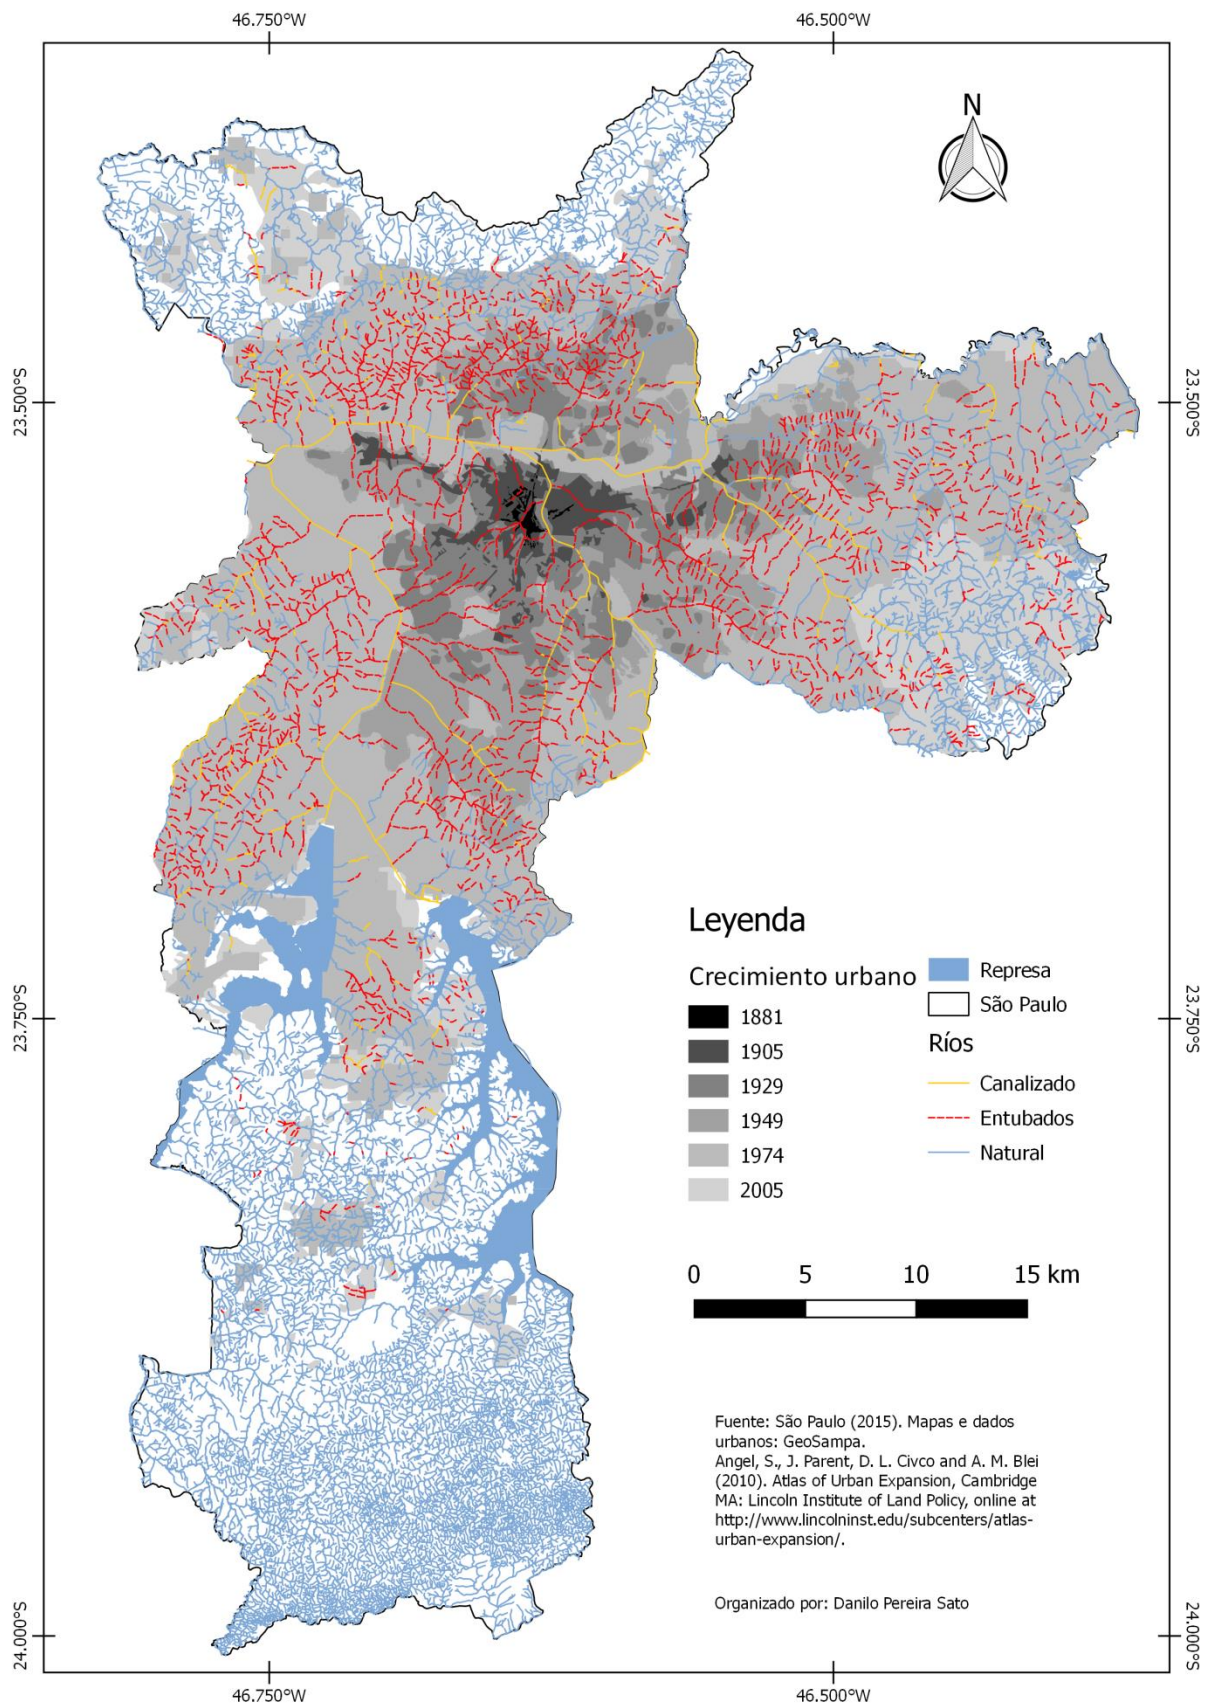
46.750°W
46.500°W

N

23.500°S
23.500°S

Leyenda

Crecimiento urbano

1881
1905
1929
1949
1974
2005

Represa
São Paulo

Ríos

Canalizado
Entubados
Natural

23.750°S
23.750°S

0 5 10 15 km

Fuente: São Paulo (2015). Mapas e dados urbanos: GeoSampa.
Angel, S., J. Parent, D. L. Civco and A. M. Blei (2010). Atlas of Urban Expansion, Cambridge MA: Lincoln Institute of Land Policy, online at http://www.lincolninst.edu/subcenters/atlas-urban-expansion/.

Organizado por: Danilo Pereira Sato

24.000°S
24.000°S

46.750°W
46.500°W